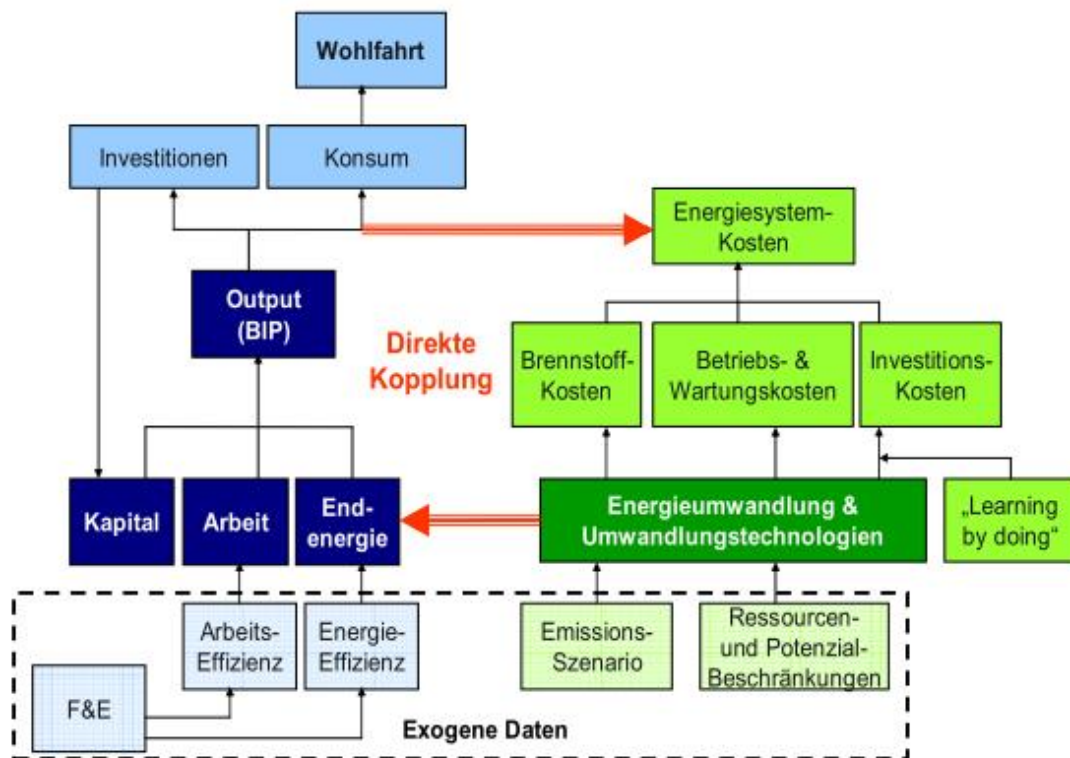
Wohlfahrt

Investitionen

Konsum

Energiesystem-Kosten

Output (BIP)

Direkte Kopplung

Brennstoff-Kosten

Betriebs- & Wartungskosten

Investitions-Kosten

Kapital

Arbeit

End-energie

Energieumwandlung & Umwandlungstechnologien

„Learning by doing“

Arbeits-Effizienz

Energie-Effizienz

Emissions-Szenario

Ressourcen- und Potenzial-Beschränkungen

F&E

Exogene Daten